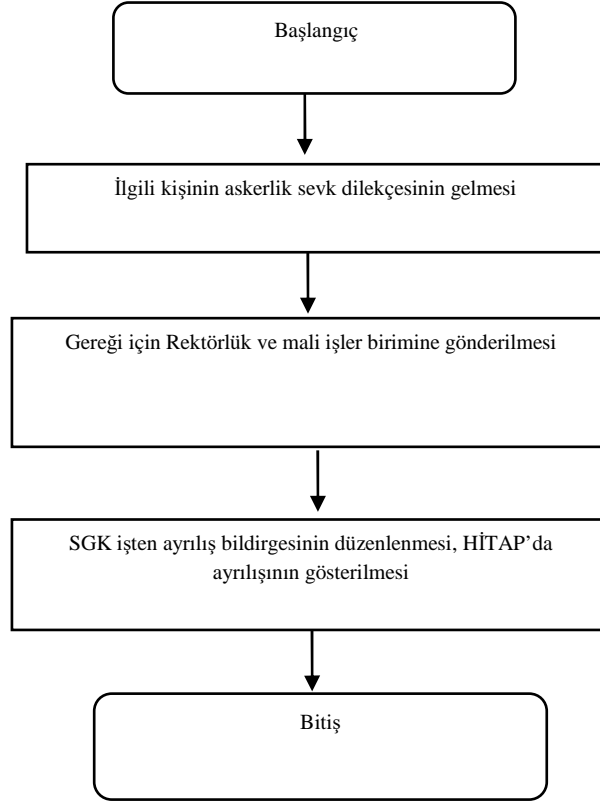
Başlangıç

İlgili kişinin askerlik sevk dilekçesinin gelmesi

Gereği için Rektörlük ve mali işler birimine gönderilmesi

SGK işten ayrılış bildirgesinin düzenlenmesi, HİTAP’da ayrılışının gösterilmesi

Bitiş